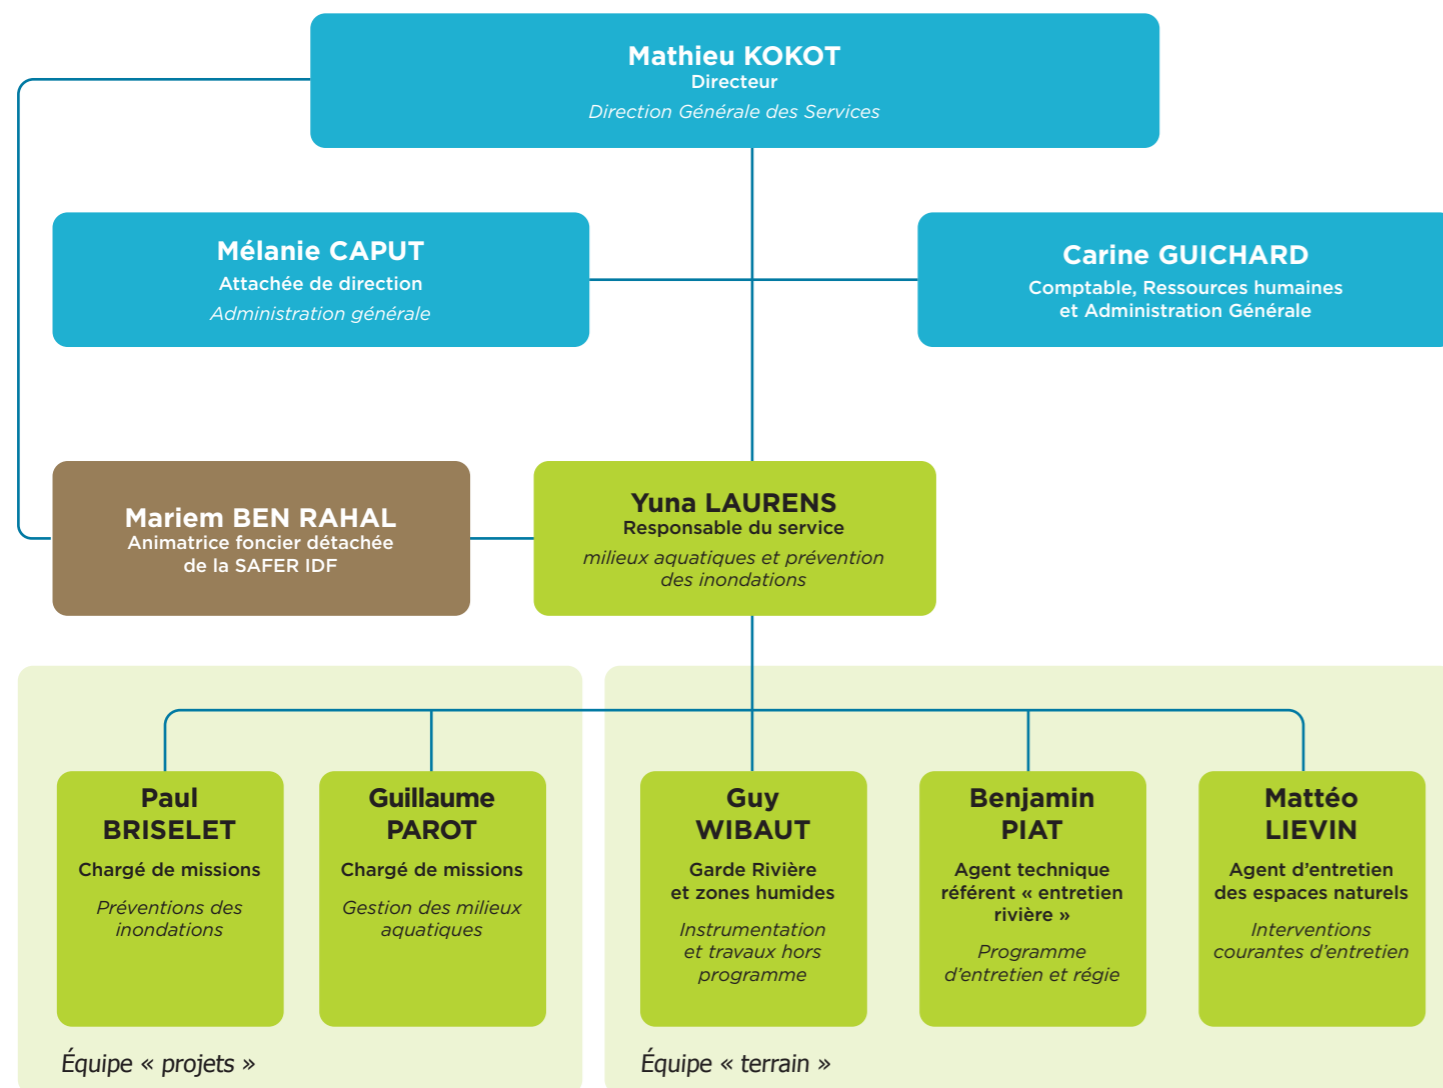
Mathieu KOKOT
Directeur
Direction Générale des Services

Mélanie CAPUT
Attachée de direction
Administration générale

Carine GUICHARD
Comptable, Ressources humaines et Administration Générale

Mariem BEN RAHAL
Animatrice foncier détachée de la SAFER IDF

Yuna LAURENS
Responsable du service
milieux aquatiques et prévention des inondations

Paul BRISELET
Chargé de missions
Préventions des inondations

Guillaume PAROT
Chargé de missions
Gestion des milieux aquatiques

Équipe « projets »

Guy WIBAUT
Garde Rivière et zones humides
Instrumentation et travaux hors programme

Benjamin PIAT
Agent technique référent « entretien rivière »
Programme d'entretien et régie

Mattéo LIEVIN
Agent d'entretien des espaces naturels
Interventions courantes d'entretien

Équipe « terrain »